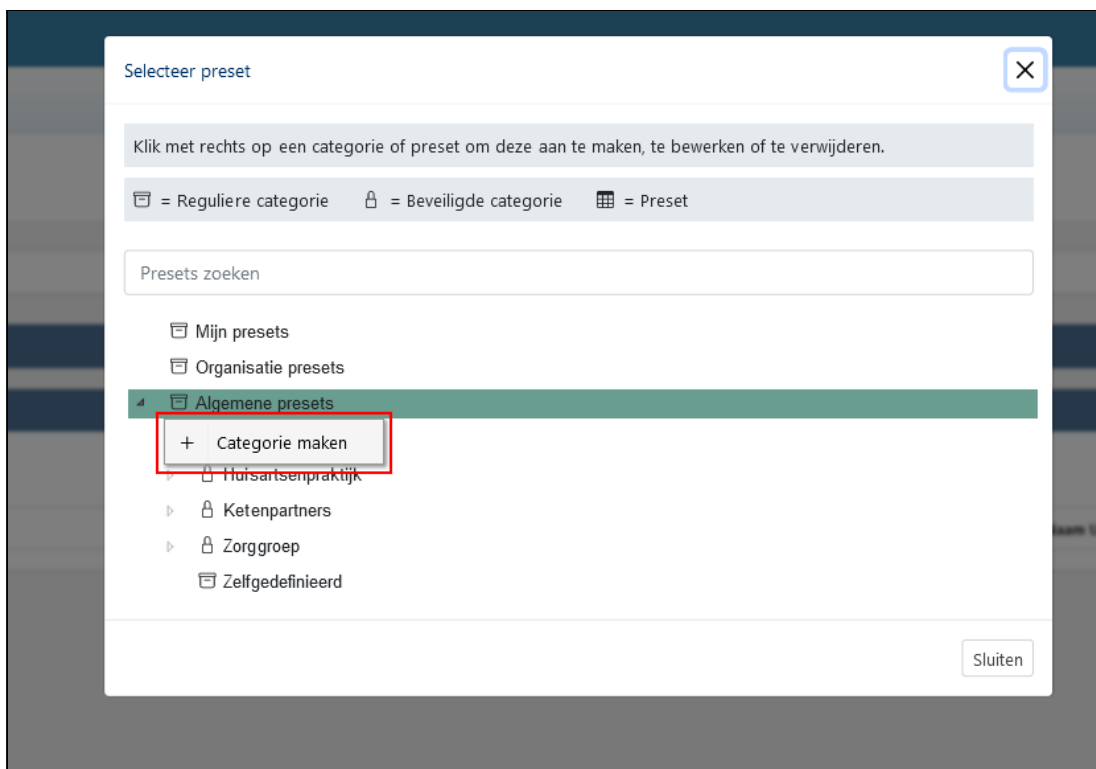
Selecteer preset

×

Klik met rechts op een categorie of preset om deze aan te maken, te bewerken of te verwijderen.

= Reguliere categorie = Beveiligde categorie = Preset

Presets zoeken

Mijn presets
Organisatie presets
Algemene presets
+ Categorie maken
Huisartsenpraktijk
Ketenpartners
Zorggroep
Zelfgedefinieerd

Sluiten